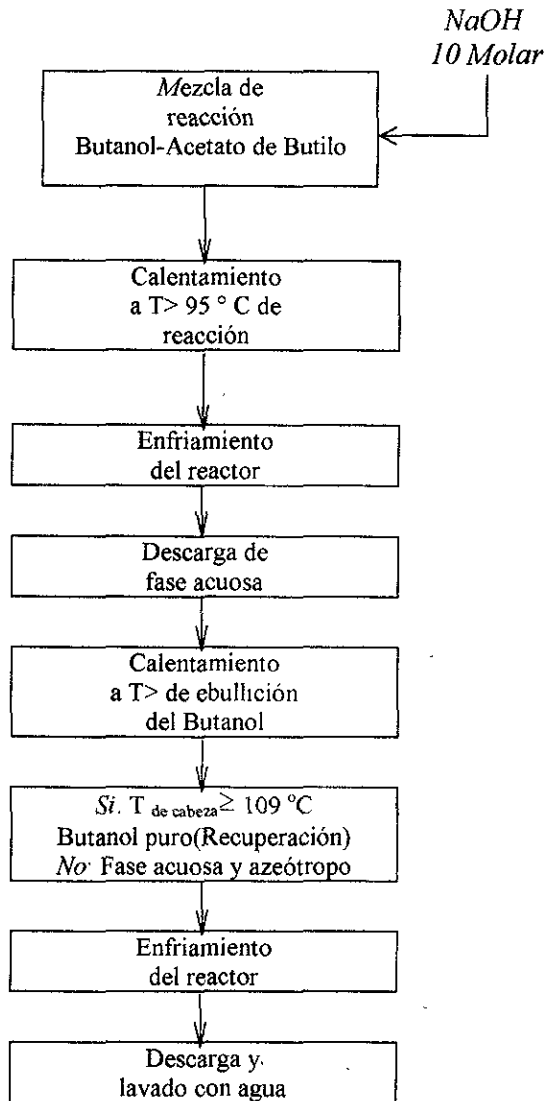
NaOH
10 Molar

Mezcla de reacción Butanol-Acetato de Butilo

Calentamiento a T> 95 ° C de reacción

Enfriamiento del reactor

Descarga de fase acuosa

Calentamiento a T> de ebullición del Butanol

Si. T $_{\text{de cabeza}}$ ≥ 109 °C
Butanol puro(Recuperación)
No· Fase acuosa y azeótropo

Enfriamiento del reactor

Descarga y lavado con agua